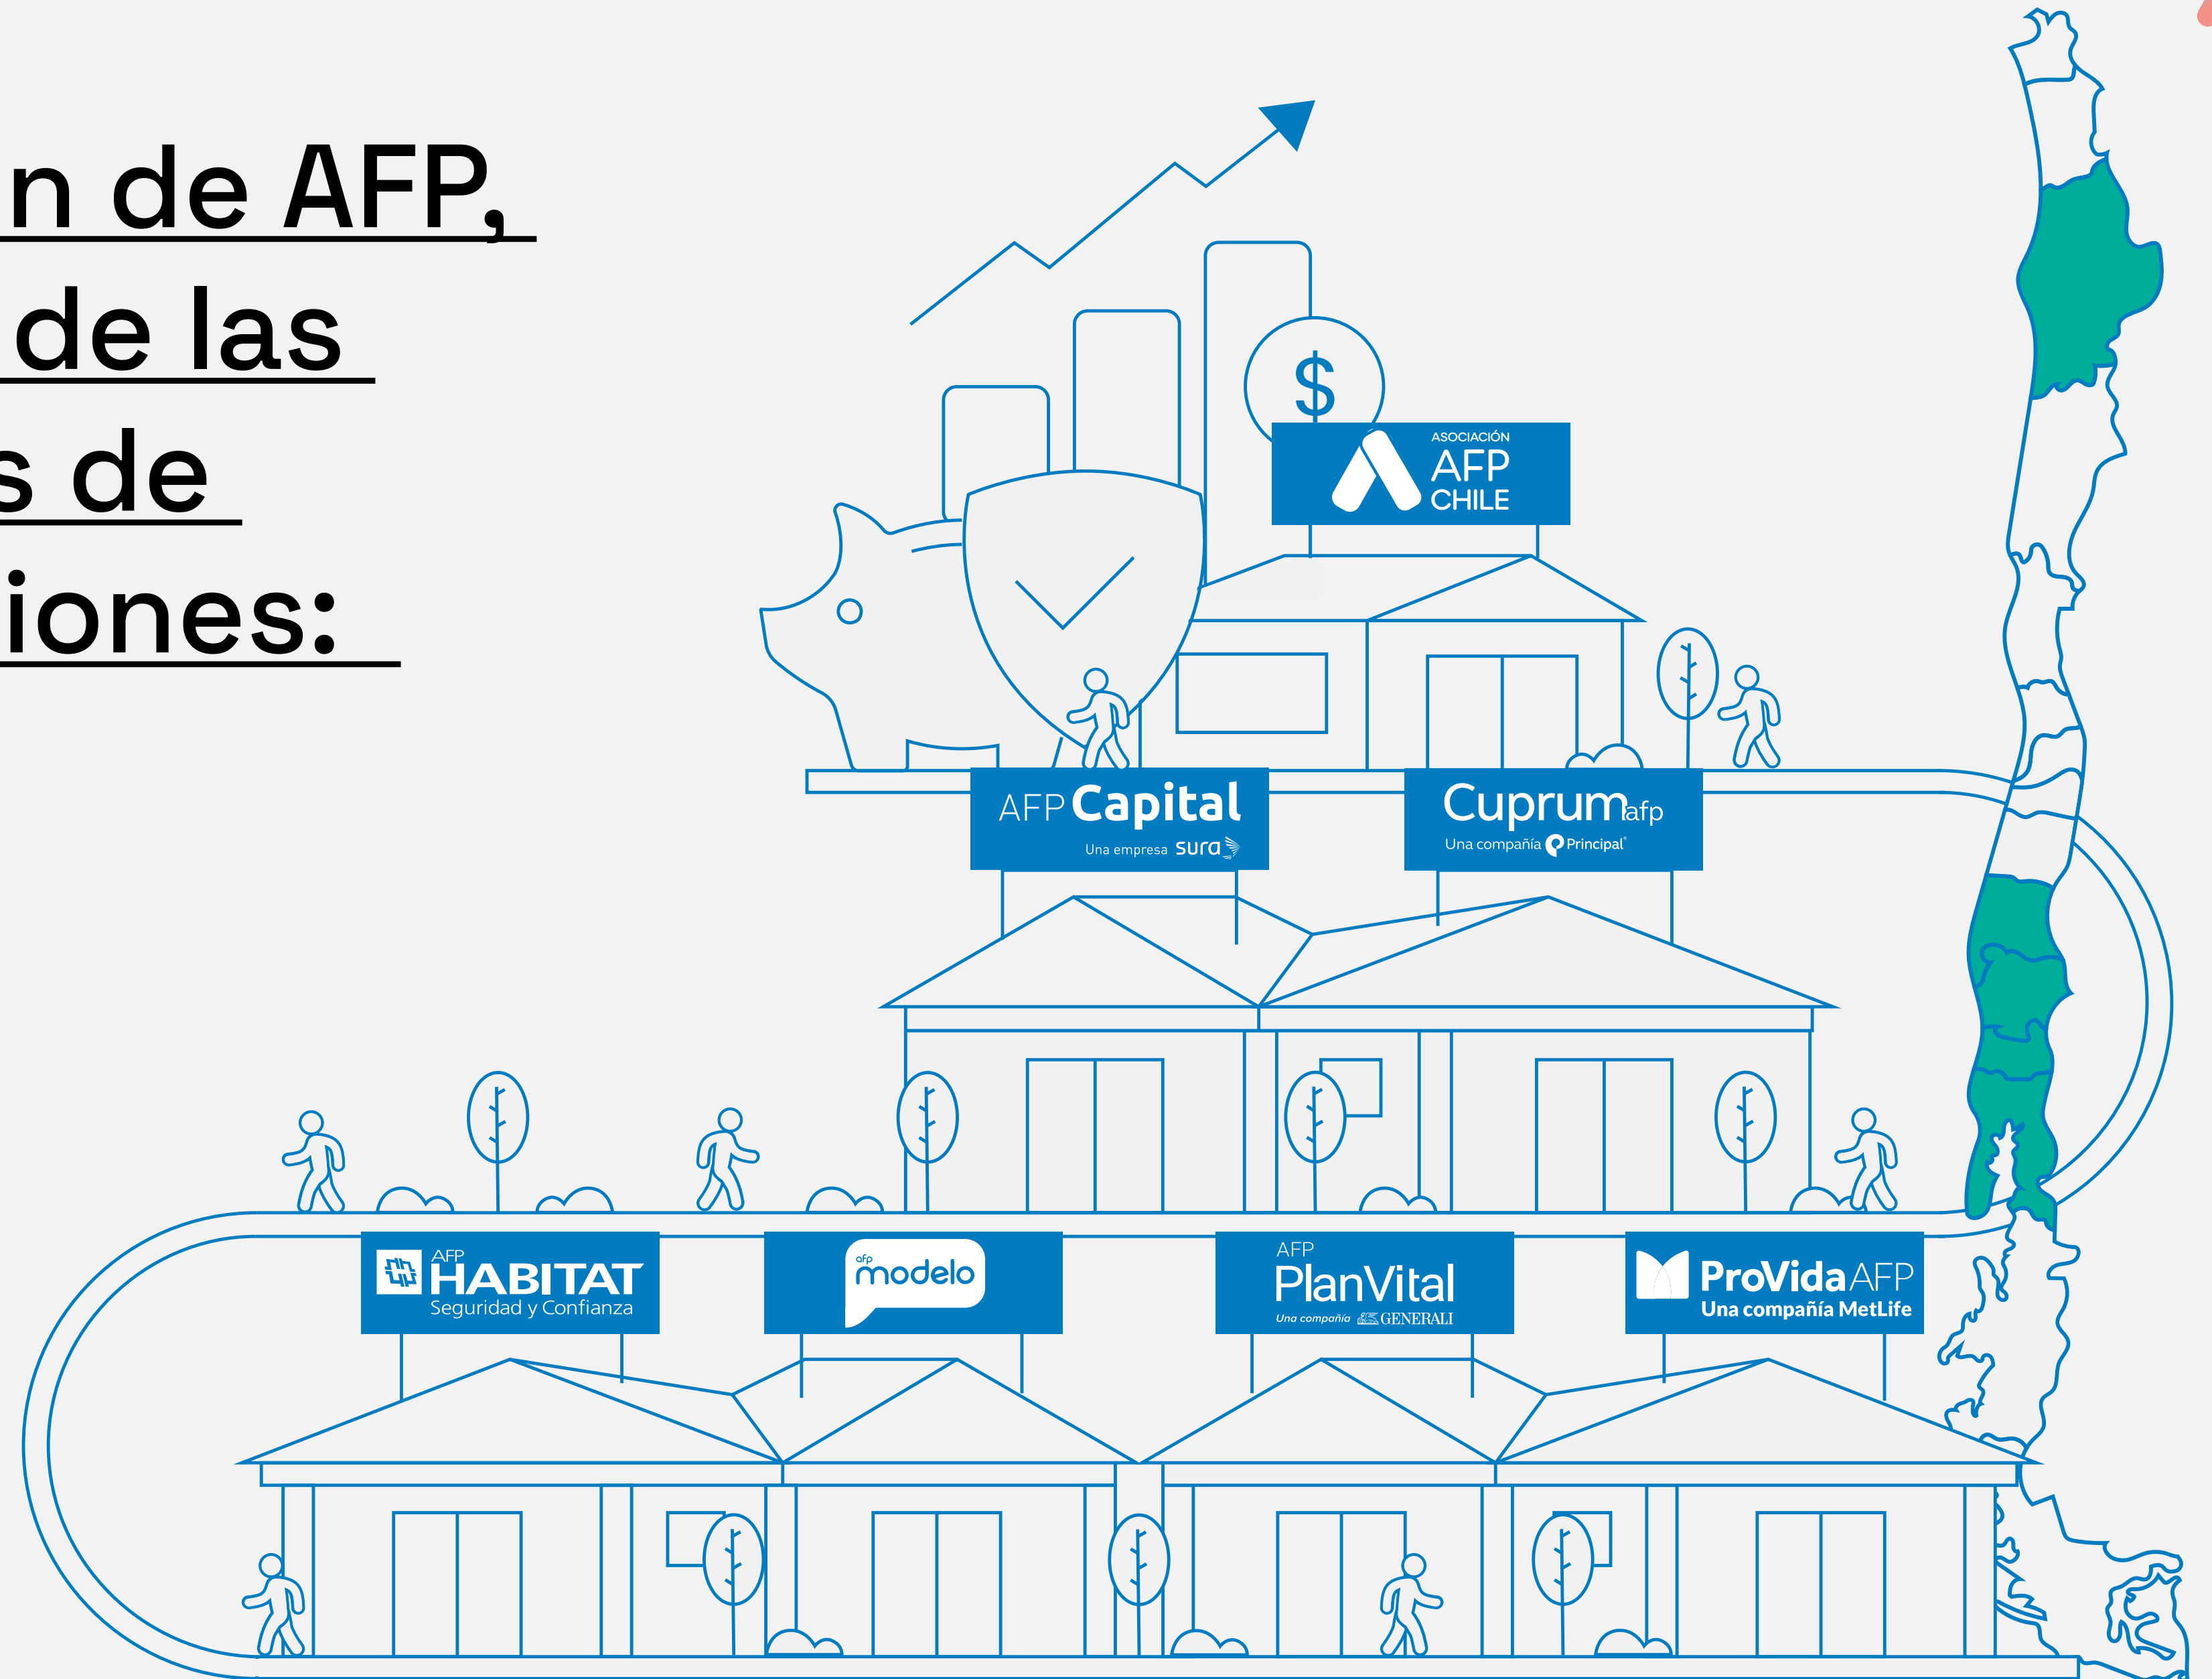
n de AFP,
de las
s de
iones:

$

ASOCIACIÓN AFP CHILE

AFP Capital
Una empresa sura

Cuprum afp
Una compañía Principal

AFP HABITAT
Seguridad y Confianza

afp modelo

AFP PlanVital
Una compañía GENERALI

ProVida AFP
Una compañía MetLife